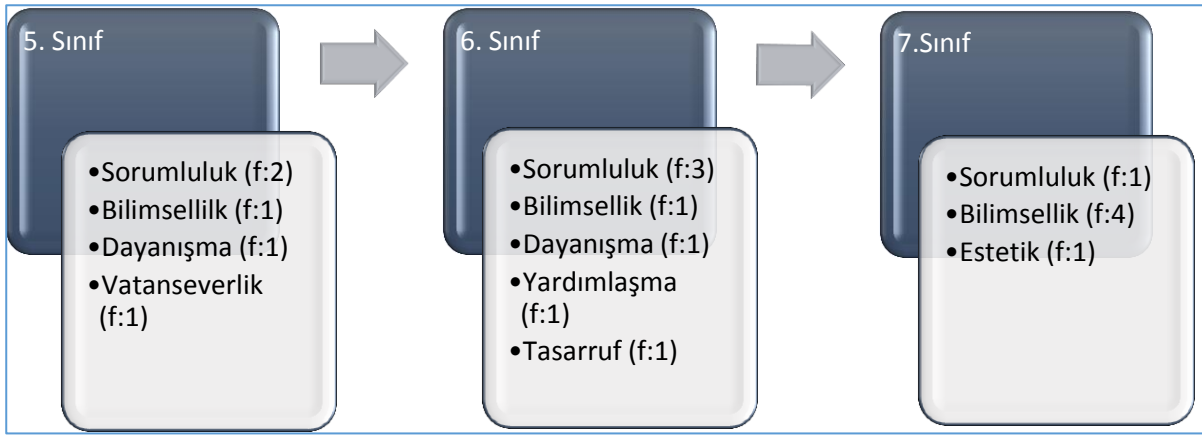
5. Sınıf

•Sorumluluk (f:2)
•Bilimsellilk (f:1)
•Dayanışma (f:1)
•Vatanseverlik (f:1)

6. Sınıf

•Sorumluluk (f:3)
•Bilimsellik (f:1)
•Dayanışma (f:1)
•Yardımlaşma (f:1)
•Tasarruf (f:1)

7.Sınıf

•Sorumluluk (f:1)
•Bilimsellik (f:4)
•Estetik (f:1)